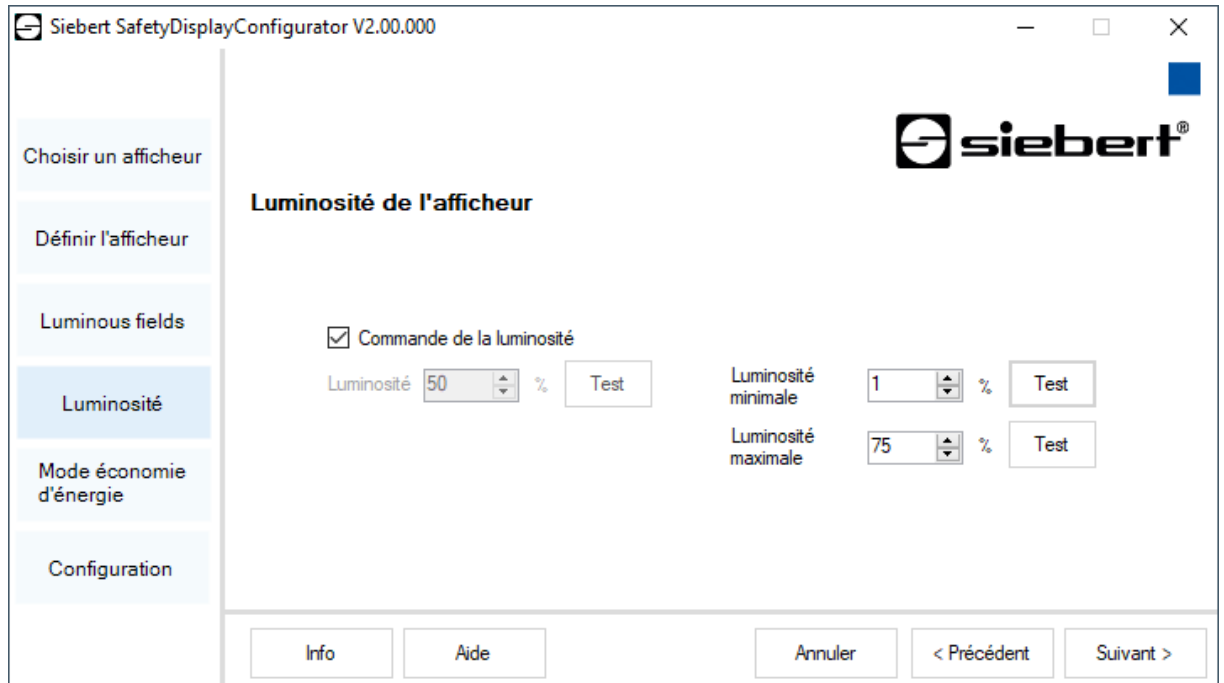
Siebert SafetyDisplayConfigurator V2.00.000

siebert®

Choisir un afficheur

Définir l'afficheur

Luminous fields

Luminosité

Mode économie d'énergie

Configuration

Luminosité de l'afficheur

☑ Commande de la luminosité

Luminosité 50 % Test

Luminosité minimale 1 % Test

Luminosité maximale 75 % Test

Info

Aide

Annuler

< Précédent

Suivant >